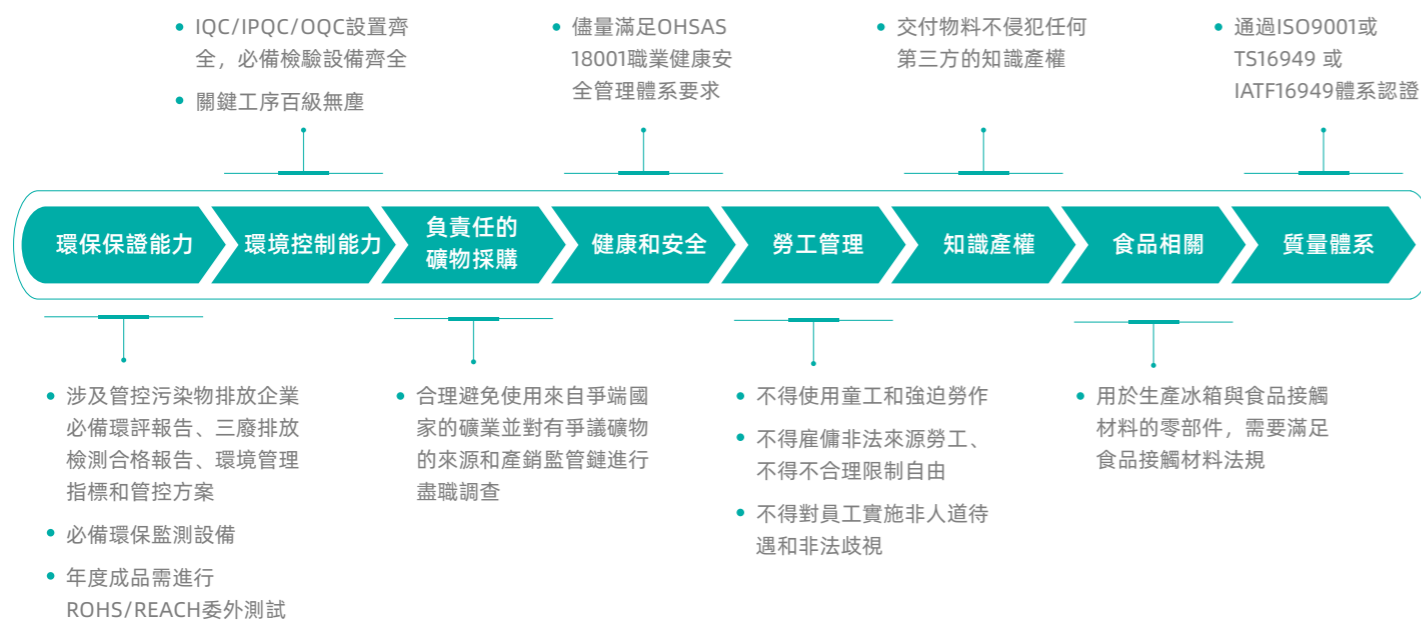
- IQC/IPQC/OQC設置齊全，必備檢驗設備齊全
- 關鍵工序百級無塵

- 儘量滿足OHSAS 18001職業健康安全管理體系要求

- 交付物料不侵犯任何第三方的知識產權

- 通過ISO9001或TS16949 或IATF16949體系認證

環保保證能力

環境控制能力

負責任的礦物採購

健康和安全

勞工管理

知識產權

食品相關

質量體系

- 涉及管控污染物排放企業必備環評報告、三廢排放檢測合格報告、環境管理指標和管控方案
- 必備環保監測設備
- 年度成品需進行ROHS/REACH委外測試

- 合理避免使用來自爭端國家的礦業並對有爭議礦物的來源和產銷監管鏈進行盡職調查

- 不得使用童工和強迫勞作
- 不得雇傭非法來源勞工、不得不合理限制自由
- 不得對員工實施非人道待遇和非法歧視

- 用於生產冰箱與食品接觸材料的零部件，需要滿足食品接觸材料法規